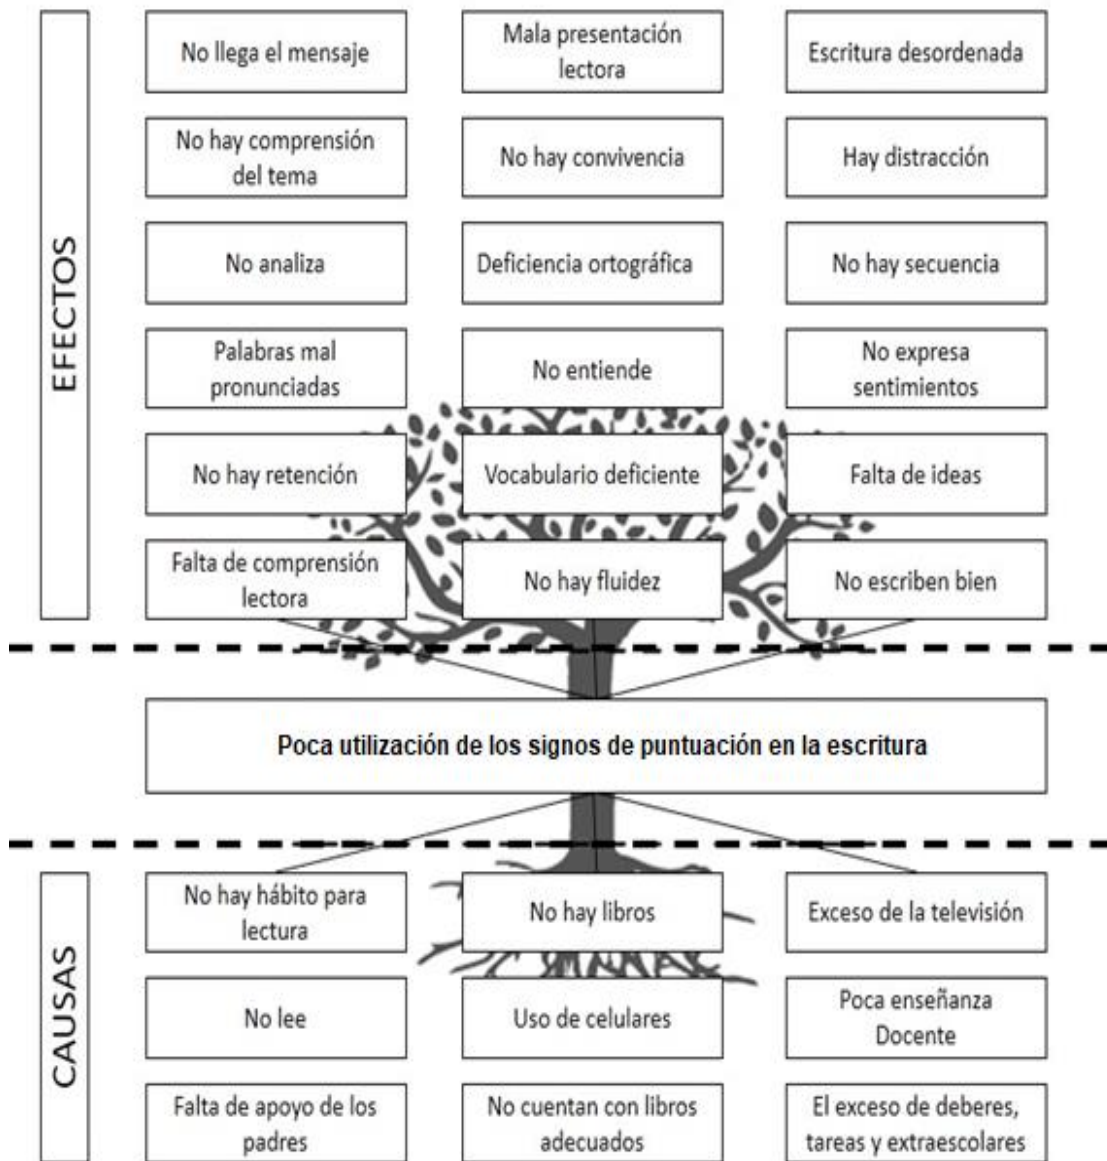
EFECTOS

No llega el mensaje

Mala presentación lectora

Escritura desordenada

No hay comprensión del tema

No hay convivencia

Hay distracción

No analiza

Deficiencia ortográfica

No hay secuencia

Palabras mal pronunciadas

No entiende

No expresa sentimientos

No hay retención

Vocabulario deficiente

Falta de ideas

Falta de comprensión lectora

No hay fluidez

No escriben bien

Poca utilización de los signos de puntuación en la escritura

CAUSAS

No hay hábito para lectura

No hay libros

Exceso de la televisión

No lee

Uso de celulares

Poca enseñanza Docente

Falta de apoyo de los padres

No cuentan con libros adecuados

El exceso de deberes, tareas y extraescolares